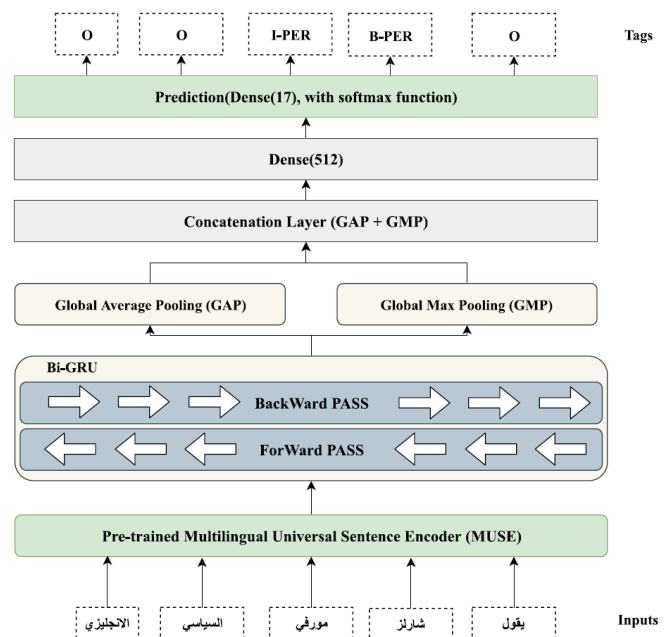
O
O
I-PER
B-PER
O
Tags

Prediction(Dense(17), with softmax function)

Dense(512)

Concatenation Layer (GAP + GMP)

Global Average Pooling (GAP)
Global Max Pooling (GMP)

Bi-GRU
BackWard PASS
ForWard PASS

Pre-trained Multilingual Universal Sentence Encoder (MUSE)

الانجليزي
السياسي
مورفي
شارلز
يقول
Inputs